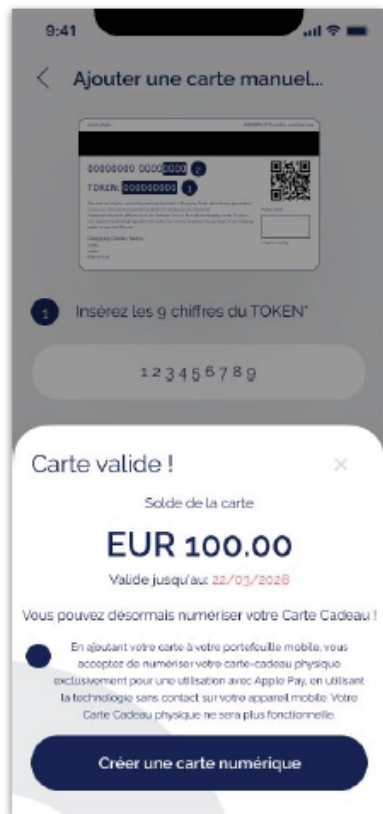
9:41

Ajouter une carte manuel...

00000000 0000 0000 2
TOKEN: 000000000 1

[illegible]

1 Insérez les 9 chiffres du TOKEN*

123456789

Carte valide !

×

Solde de la carte

EUR 100.00

Valide jusqu'au: 22/03/2028

Vous pouvez désormais numériser votre Carte Cadeau !

En ajoutant votre carte à votre portefeuille mobile, vous acceptez de numériser votre carte-cadeau physique exclusivement pour une utilisation avec Apple Pay, en utilisant la technologie sans contact sur votre appareil mobile. Votre Carte Cadeau physique ne sera plus fonctionnelle.

Créer une carte numérique